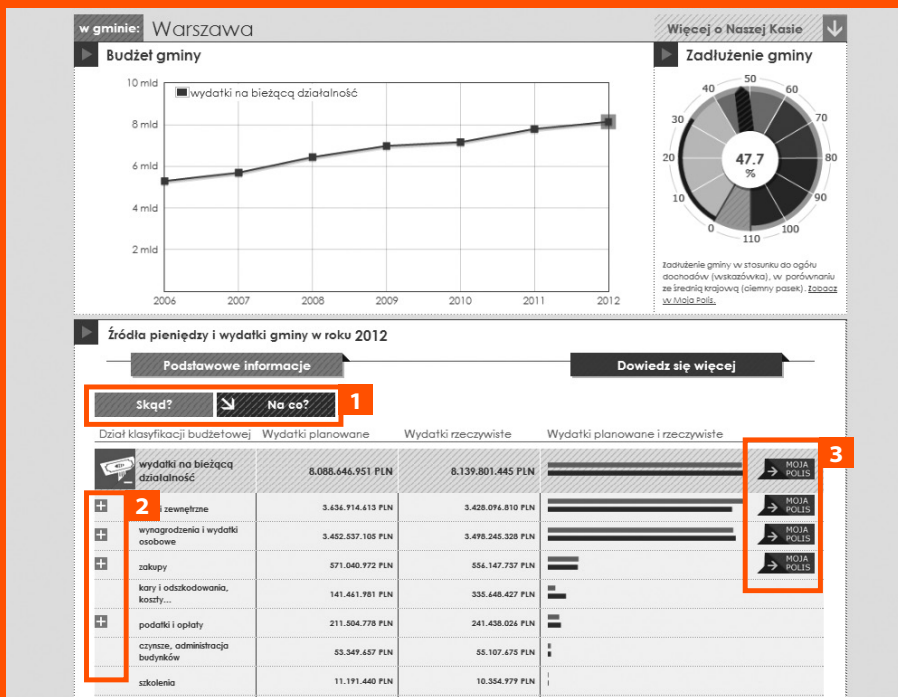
w gminie: Warszawa

Więcej o Naszej Kasie

Budżet gminy

10 mld
8 mld
6 mld
4 mld
2 mld

wydatki na bieżącą działalność

2006 2007 2008 2009 2010 2011 2012

Zadłużenie gminy

40 50 60 70 80 90 100 110 0 10 20 30

47.7 %

Zadłużenie gminy w stosunku do ogółu dochodów (wskazówka), w porównaniu ze średnią krajową (ciemny pasek). Zobacz w Moja Polis.

Źródła pieniędzy i wydatki gminy w roku 2012

Podstawowe informacje

Dowiedz się więcej

1

Skąd?

Na co?

| Dział klasyfikacji budżetowej | Wydatki planowane | Wydatki rzeczywiste | Wydatki planowane i rzeczywiste | |
|---|---|---|---|---|
| wydatki na bieżącą działalność | 8.088.646.951 PLN | 8.139.801.445 PLN | | MOJA POLIS |
| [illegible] zewnętrzne | 3.636.914.613 PLN | 3.428.096.810 PLN | | MOJA POLIS |
| wynagrodzenia i wydatki osobowe | 3.452.537.105 PLN | 3.498.245.328 PLN | | MOJA POLIS |
| zakupy | 571.040.972 PLN | 556.147.737 PLN | | MOJA POLIS |
| kary i odszkodowania, koszty... | 141.461.981 PLN | 335.648.427 PLN | | |
| podatki i opłaty | 211.504.778 PLN | 241.438.026 PLN | | |
| czynsze, administracja budynków | 53.349.657 PLN | 55.107.675 PLN | | |
| szkolenia | 11.191.440 PLN | 10.354.979 PLN | | |

2

3